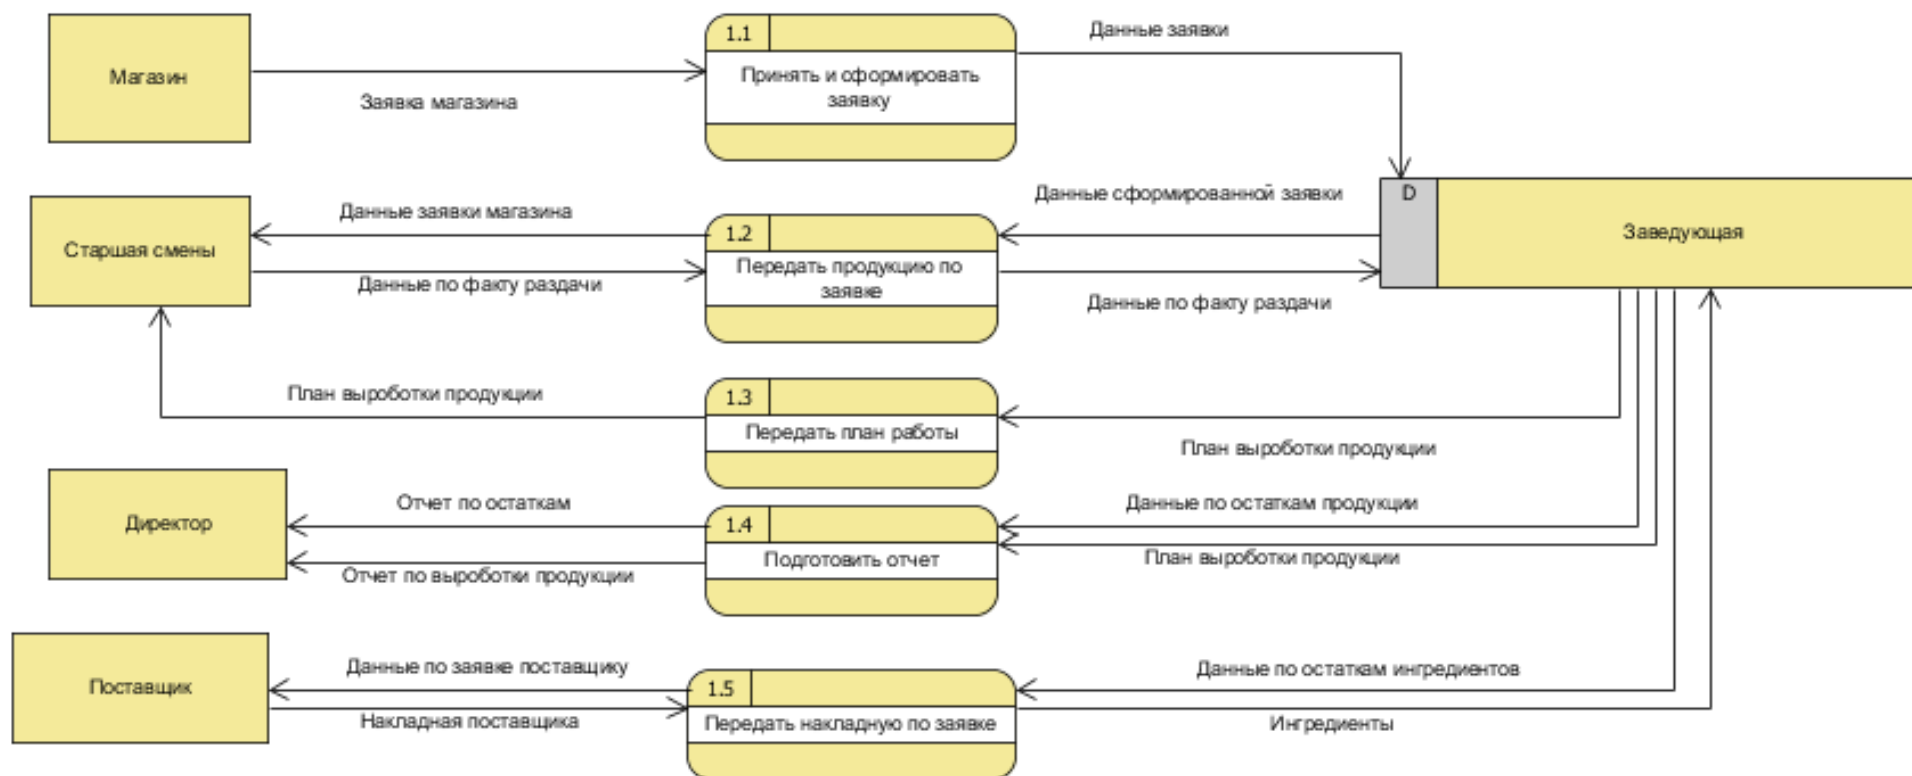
Магазин

Заявка магазина

1.1
Принять и сформировать заявку

Данные заявки

D
Заведующая

Старшая смены

Данные заявки магазина

Данные по факту раздачи

1.2
Передать продукцию по заявке

Данные сформированной заявки

Данные по факту раздачи

План выработки продукции

1.3
Передать план работы

План выработки продукции

Директор

Отчет по остаткам

Отчет по выработки продукции

1.4
Подготовить отчет

Данные по остаткам продукции

План выработки продукции

Поставщик

Данные по заявке поставщику

Накладная поставщика

1.5
Передать накладную по заявке

Данные по остаткам ингредиентов

Ингредиенты